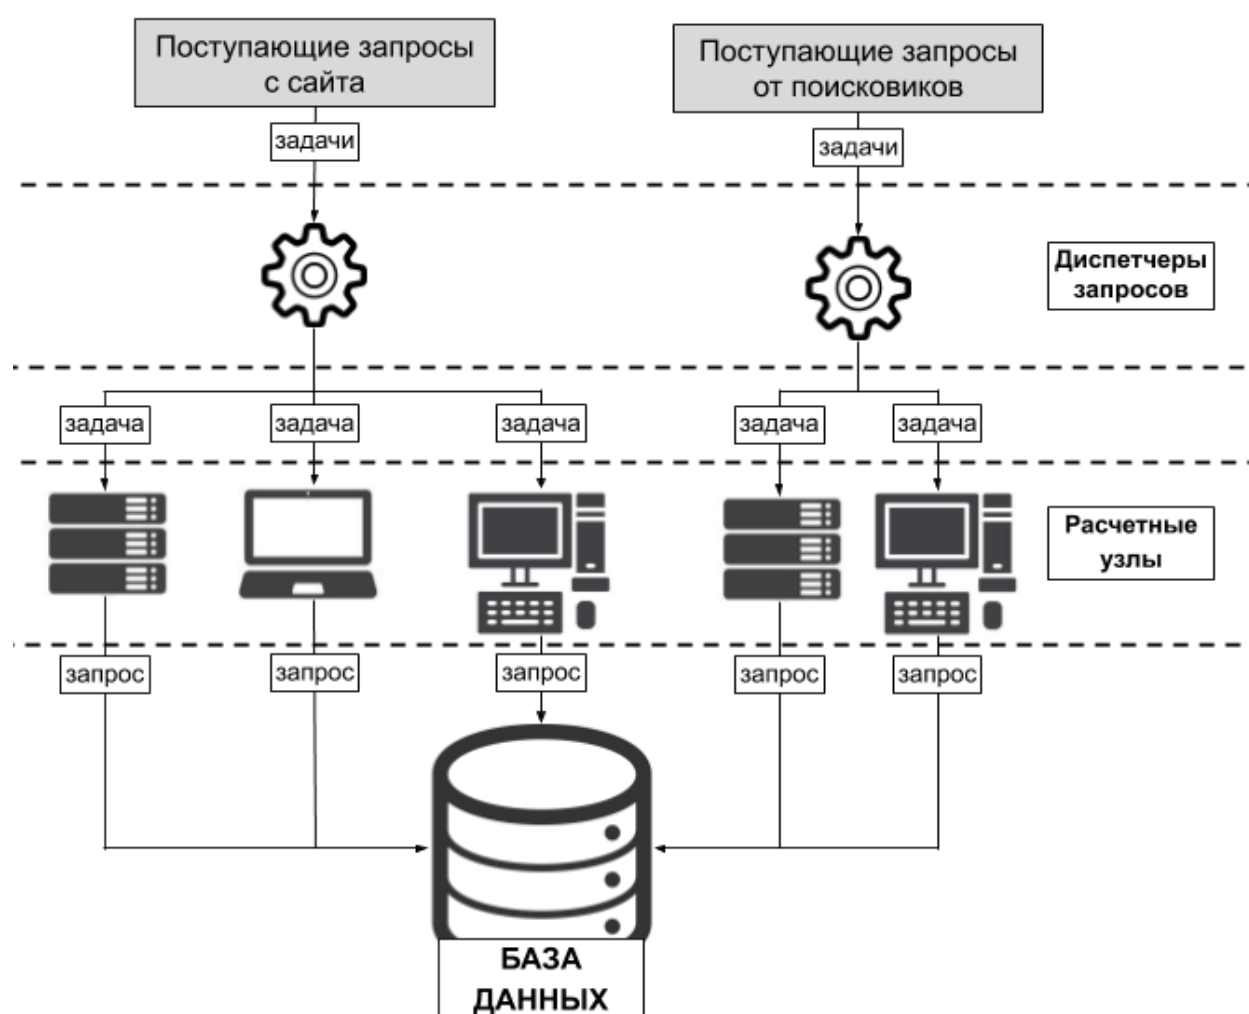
Поступающие запросы с сайта

Поступающие запросы от поисковиков

задачи

задачи

Диспетчеры запросов

задача

задача

задача

задача

задача

Расчетные узлы

запрос

запрос

запрос

запрос

запрос

БАЗА ДАННЫХ